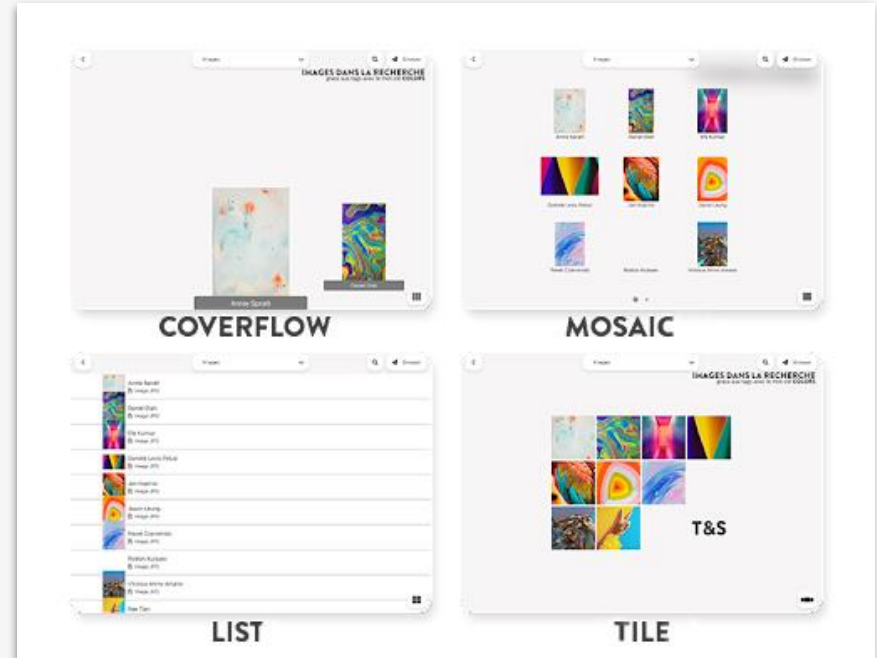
Images

IMAGES DANS LA RECHERCHE
grâce aux tags avec le mot clé COLORS

Annie Spratt

Daniel Olah

COVERFLOW

Images

Annie Spratt
Daniel Olah
Elle Kumar
Danielle Levis Pelusi
Jon Kaprow
Jason Leung
Pawel Czerwinski
Rodion Kutsaev
Vinicius Amne amano

MOSAIC

Images

Annie Spratt
Image JPG
Daniel Olah
Image JPG
Elle Kumar
Image JPG
Danielle Levis Pelusi
Image JPG
Jon Kaprow
Image JPG
Jason Leung
Image JPG
Pawel Czerwinski
Image JPG
Rodion Kutsaev
Image JPG
Vinicius Amne amano
Image JPG
Rae Tian

LIST

Images

IMAGES DANS LA RECHERCHE
grâce aux tags avec le mot clé COLORS

T&S

TILE